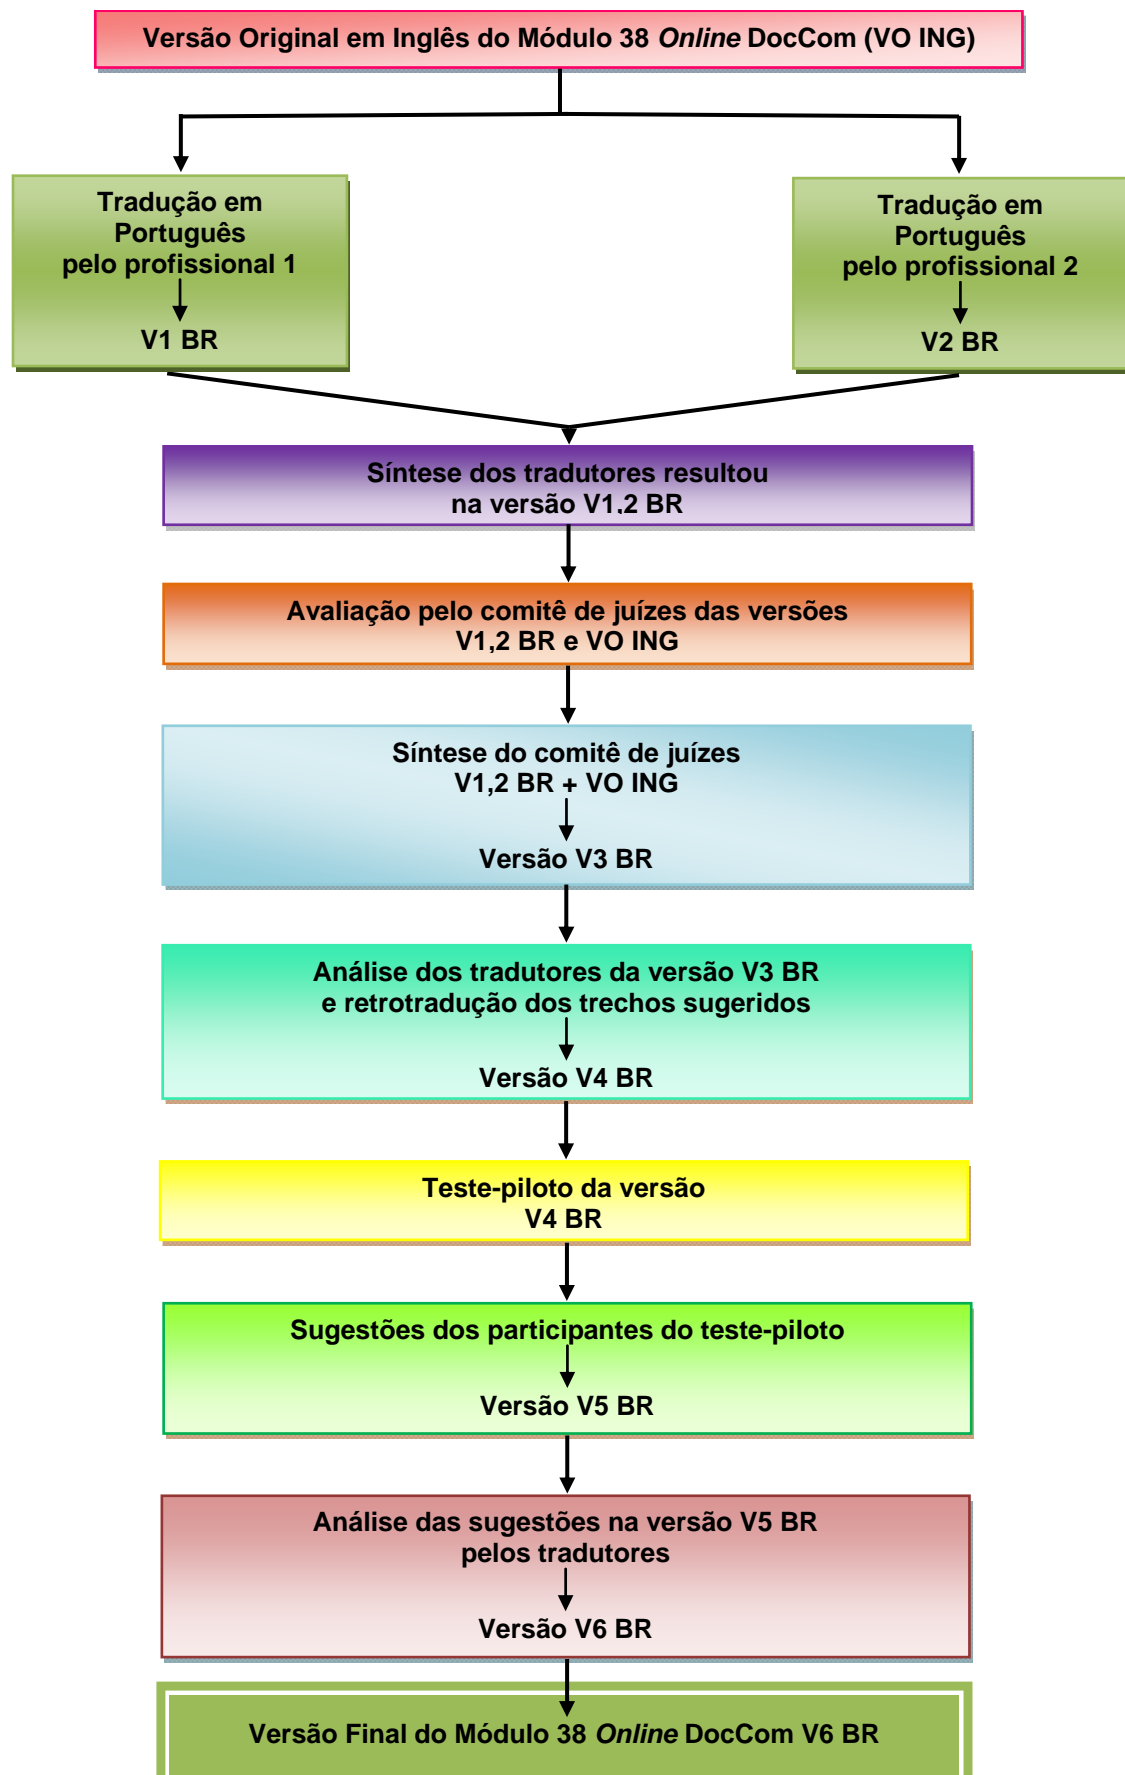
Versão Original em Inglês do Módulo 38 Online DocCom (VO ING)

Tradução em Português pelo profissional 1

V1 BR

Tradução em Português pelo profissional 2

V2 BR

Síntese dos tradutores resultou na versão V1.2 BR

Avaliação pelo comitê de juízes das versões V1,2 BR e VO ING

Síntese do comitê de juízes V1,2 BR + VO ING

Versão V3 BR

Análise dos tradutores da versão V3 BR e retrotradução dos trechos sugeridos

Versão V4 BR

Teste-piloto da versão V4 BR

Sugestões dos participantes do teste-piloto

Versão V5 BR

Análise das sugestões na versão V5 BR pelos tradutores

Versão V6 BR

Versão Final do Módulo 38 Online DocCom V6 BR